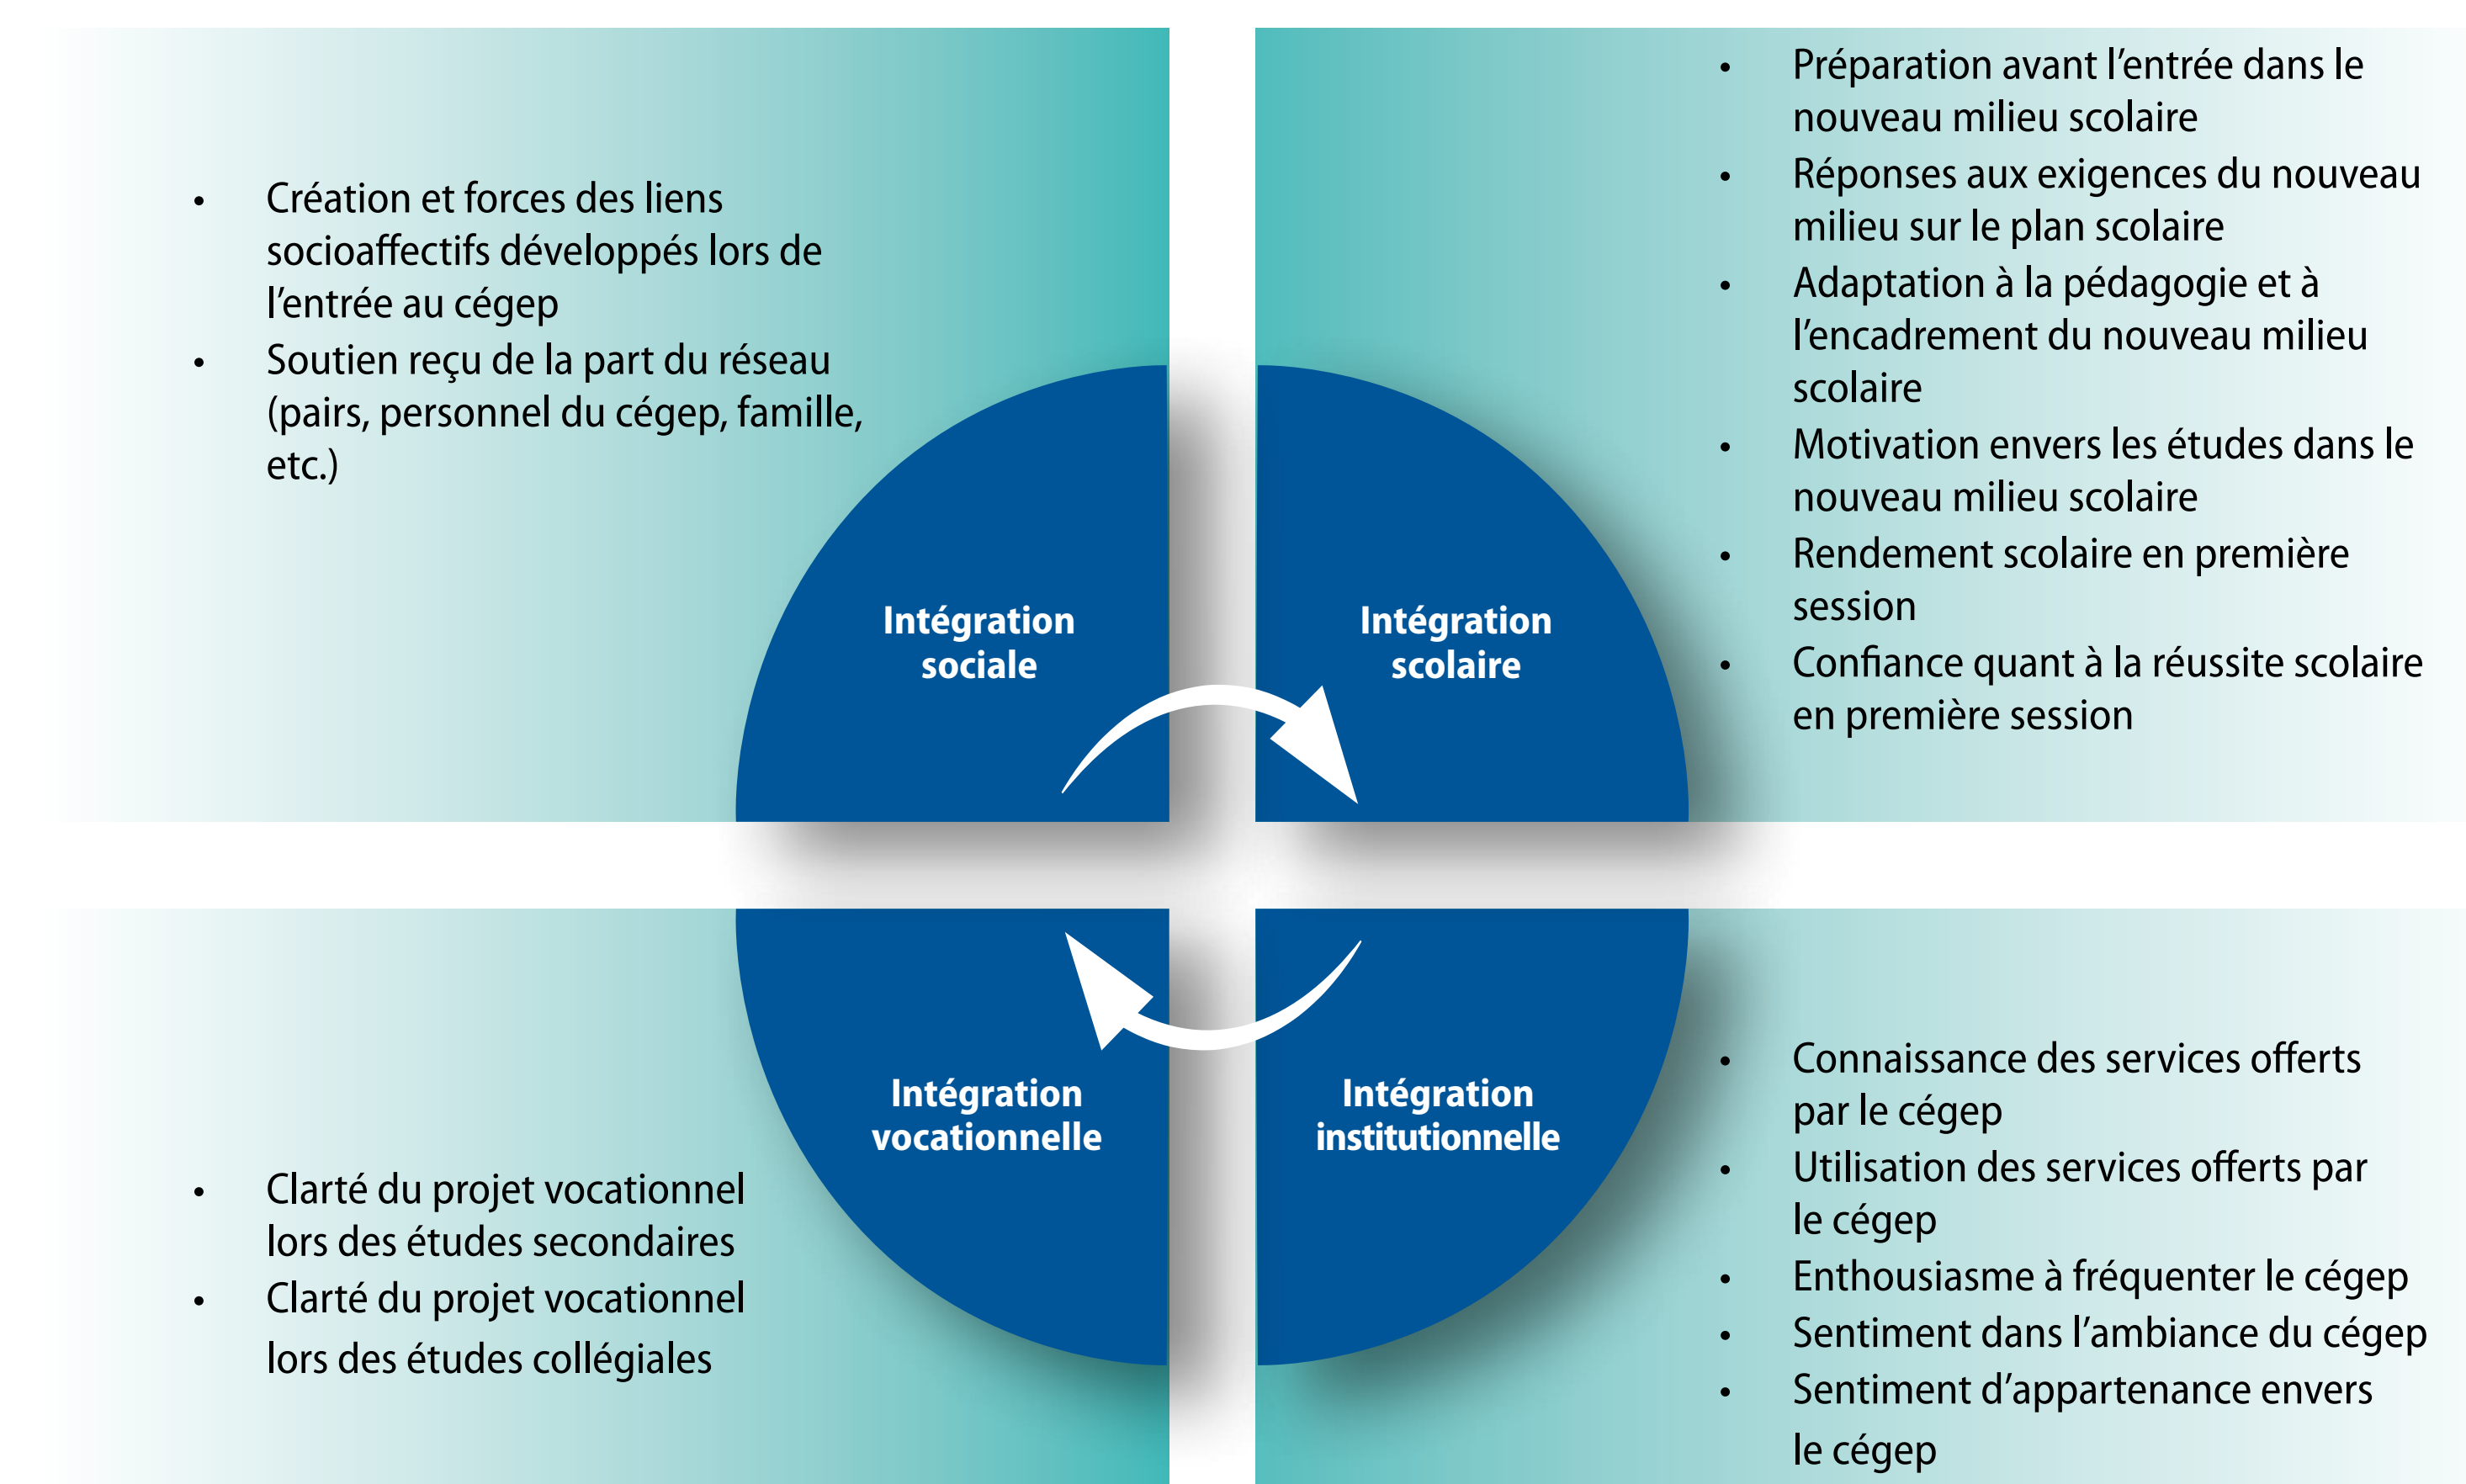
• Création et forces des liens socioaffectifs développés lors de l'entrée au cégep
• Soutien reçu de la part du réseau (pairs, personnel du cégep, famille, etc.)

• Préparation avant l'entrée dans le nouveau milieu scolaire
• Réponses aux exigences du nouveau milieu sur le plan scolaire
• Adaptation à la pédagogie et à l'encadrement du nouveau milieu scolaire
• Motivation envers les études dans le nouveau milieu scolaire
• Rendement scolaire en première session
• Confiance quant à la réussite scolaire en première session

Intégration sociale

Intégration scolaire

Intégration vocationnelle

Intégration institutionnelle

• Clarté du projet vocationnel lors des études secondaires
• Clarté du projet vocationnel lors des études collégiales

• Connaissance des services offerts par le cégep
• Utilisation des services offerts par le cégep
• Enthousiasme à fréquenter le cégep
• Sentiment dans l'ambiance du cégep
• Sentiment d'appartenance envers le cégep